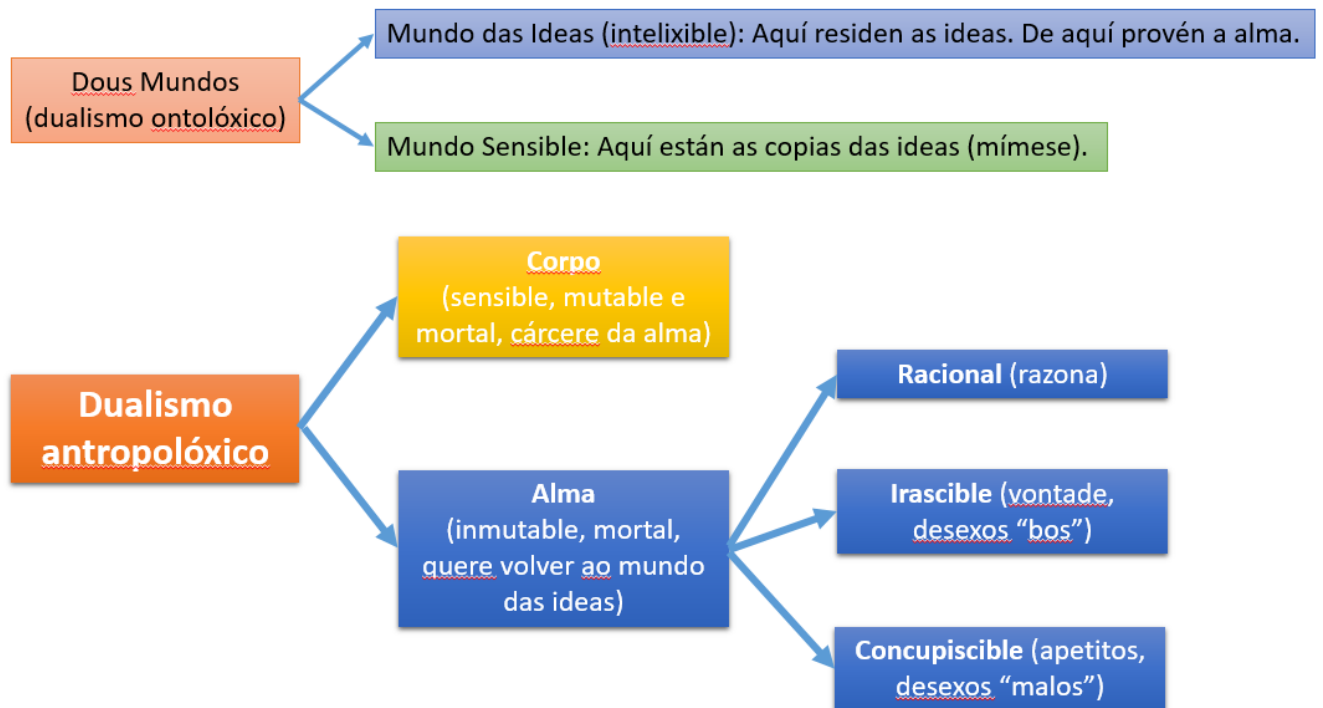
Dous Mundos (dualismo ontolóxico)

Mundo das Ideas (intelixible): Aquí residen as ideas. De aquí provén a alma.

Mundo Sensible: Aquí están as copias das ideas (mímese).

Dualismo antropolóxico

Corpo
(sensible, mutable e mortal, cárcere da alma)

Alma
(inmutable, mortal, quere volver ao mundo das ideas)

Racional (razona)

Irascible (vontade, desexos "bos")

Concupiscible (apetitos, desexos "malos")